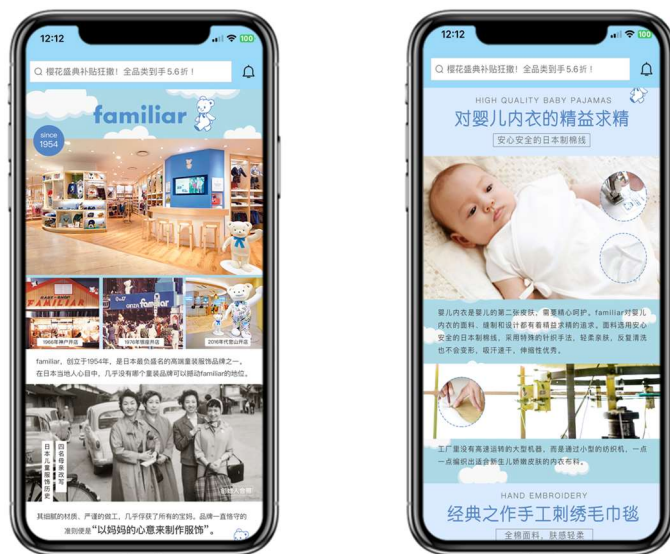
12:12

100

樱花盛典补贴狂撒！全品类到手5.6折！

familiar

since 1954

1968年神户开店

1976年银座开店

2016年代官山开店

familiar，创立于1954年，是日本最负盛名的高端童装服饰品牌之一。在日本当地人心目中，几乎没有哪个童装品牌可以撼动familiar的地位。

四名母亲改写日本儿童服饰历史

其细腻的材质，严谨的做工，几乎俘获了所有的宝妈。品牌一直恪守的准则便是"以妈妈的心意来制作服饰"。

12:12

100

樱花盛典补贴狂撒！全品类到手5.6折！

HIGH QUALITY BABY PAJAMAS

对婴儿内衣的精益求精

安心安全的日本制棉线

婴儿内衣是婴儿的第二张皮肤，需要精心呵护。familiar对婴儿内衣的面料，缝制和设计都有着精益求精的追求，面料选用安心安全的日本制棉线，采用特殊的针织手法，轻柔亲肤，反复清洗也不会变形，吸汗速干，伸缩性优秀。

工厂里没有高速运转的大型机器，而是通过小型的纺织机，一点一点编织出适合新生儿娇嫩皮肤的内衣布料。

HAND EMBROIDERY

经典之作手工刺绣毛巾毯

全棉面料，肤感轻柔